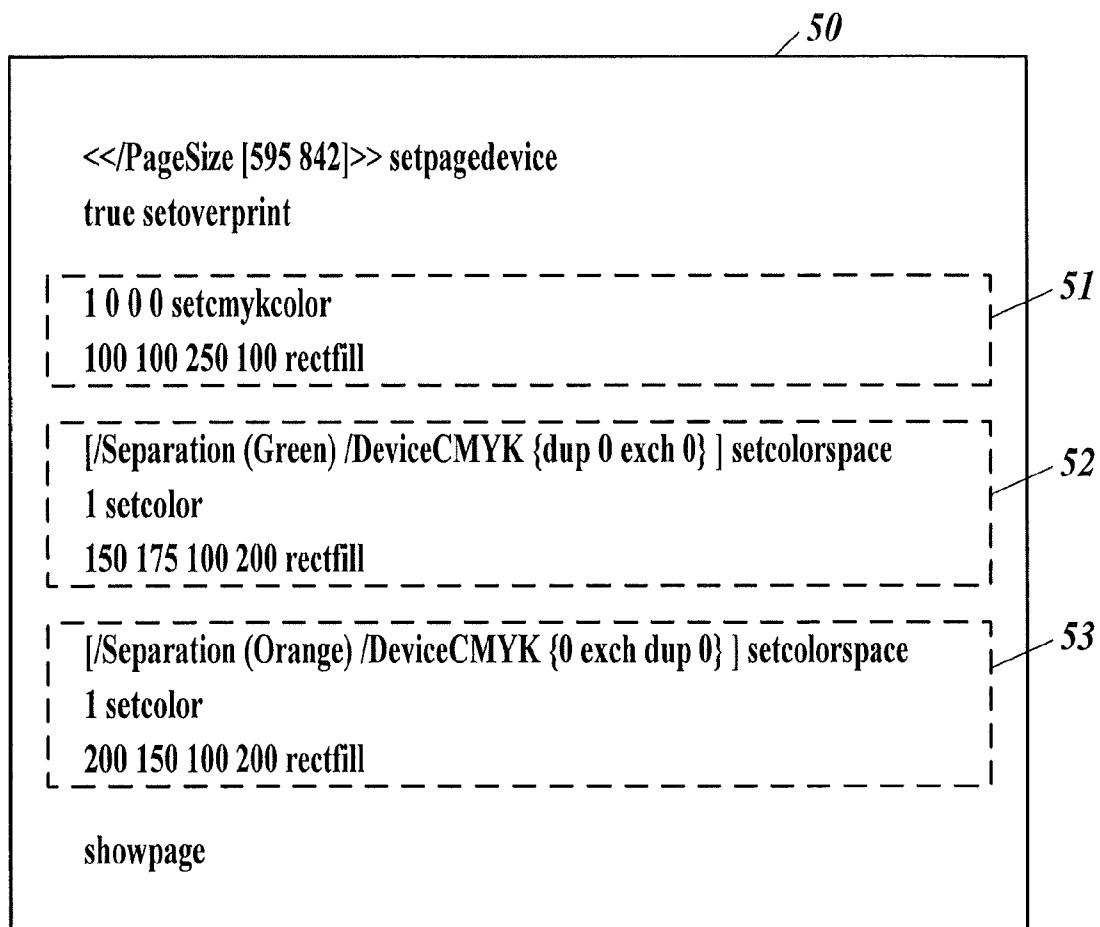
50

<</PageSize [595 842]>> setpagedevice
true setoverprint

1 0 0 0 setcmykcolor
100 100 250 100 rectfill

51

[/Separation (Green) /DeviceCMYK {dup 0 exch 0} ] setcolorspace
1 setcolor
150 175 100 200 rectfill

52

[/Separation (Orange) /DeviceCMYK {0 exch dup 0} ] setcolorspace
1 setcolor
200 150 100 200 rectfill

53

showpage